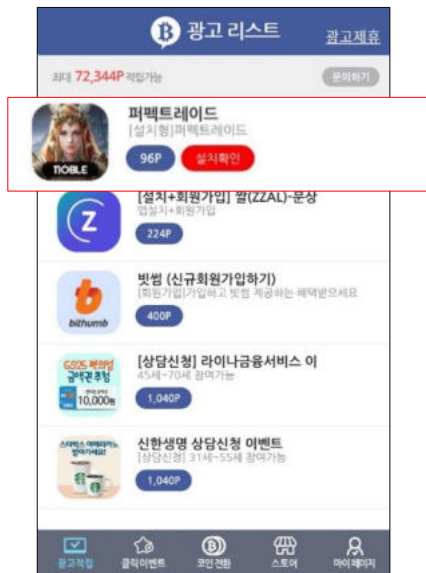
광고 리스트 광고제휴

최대 72,344P 적립가능 문의하기

TIOBLE

퍼펙트레이드
[설치형]퍼펙트레이드
96P 설치확인

[설치+회원가입] 짤(ZZAL)-문상
앱설치+회원가입
224P

빗썸 (신규회원가입하기)
[회원가입]가입하고 빗썸 제공하는 혜택받으세요
400P

bithumb

[상담신청] 라이나금융서비스 이
45세~70세 참여가능
1,040P

10,000원

신한생명 상담신청 이벤트
[상담신청] 31세~55세 참여가능
1,040P

광고적립 클릭이벤트 코인 전환 스토어 마이페이지